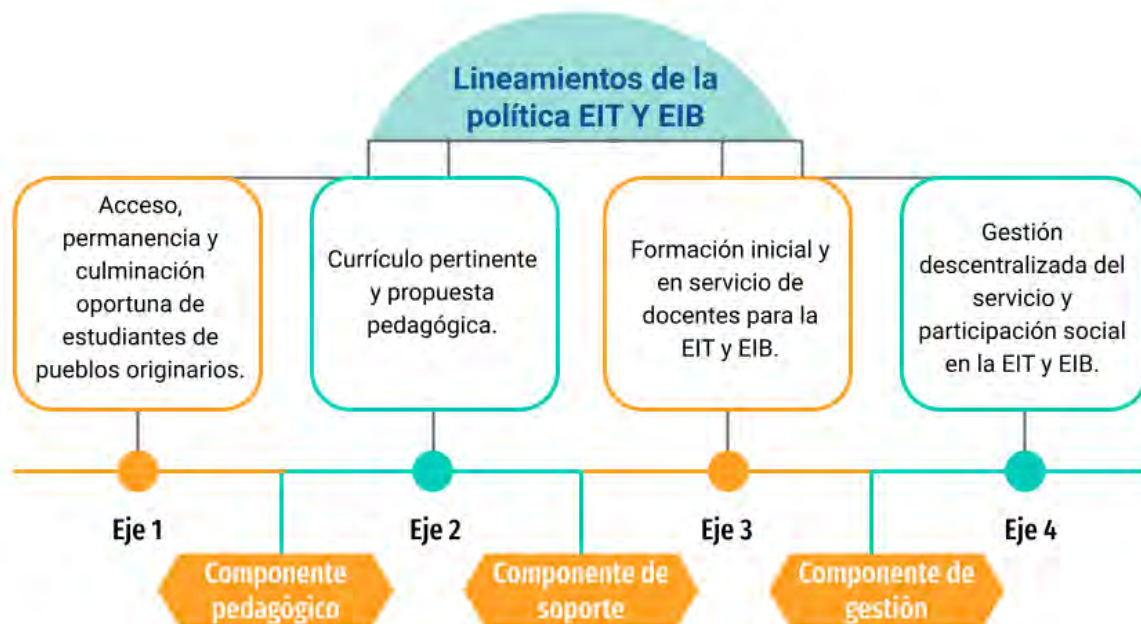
Lineamientos de la política EIT Y EIB

Acceso, permanencia y culminación oportuna de estudiantes de pueblos originarios.

Currículo pertinente y propuesta pedagógica.

Formación inicial y en servicio de docentes para la EIT y EIB.

Gestión descentralizada del servicio y participación social en la EIT y EIB.

Eje 1

Eje 2

Eje 3

Eje 4

Componente pedagógico

Componente de soporte

Componente de gestión